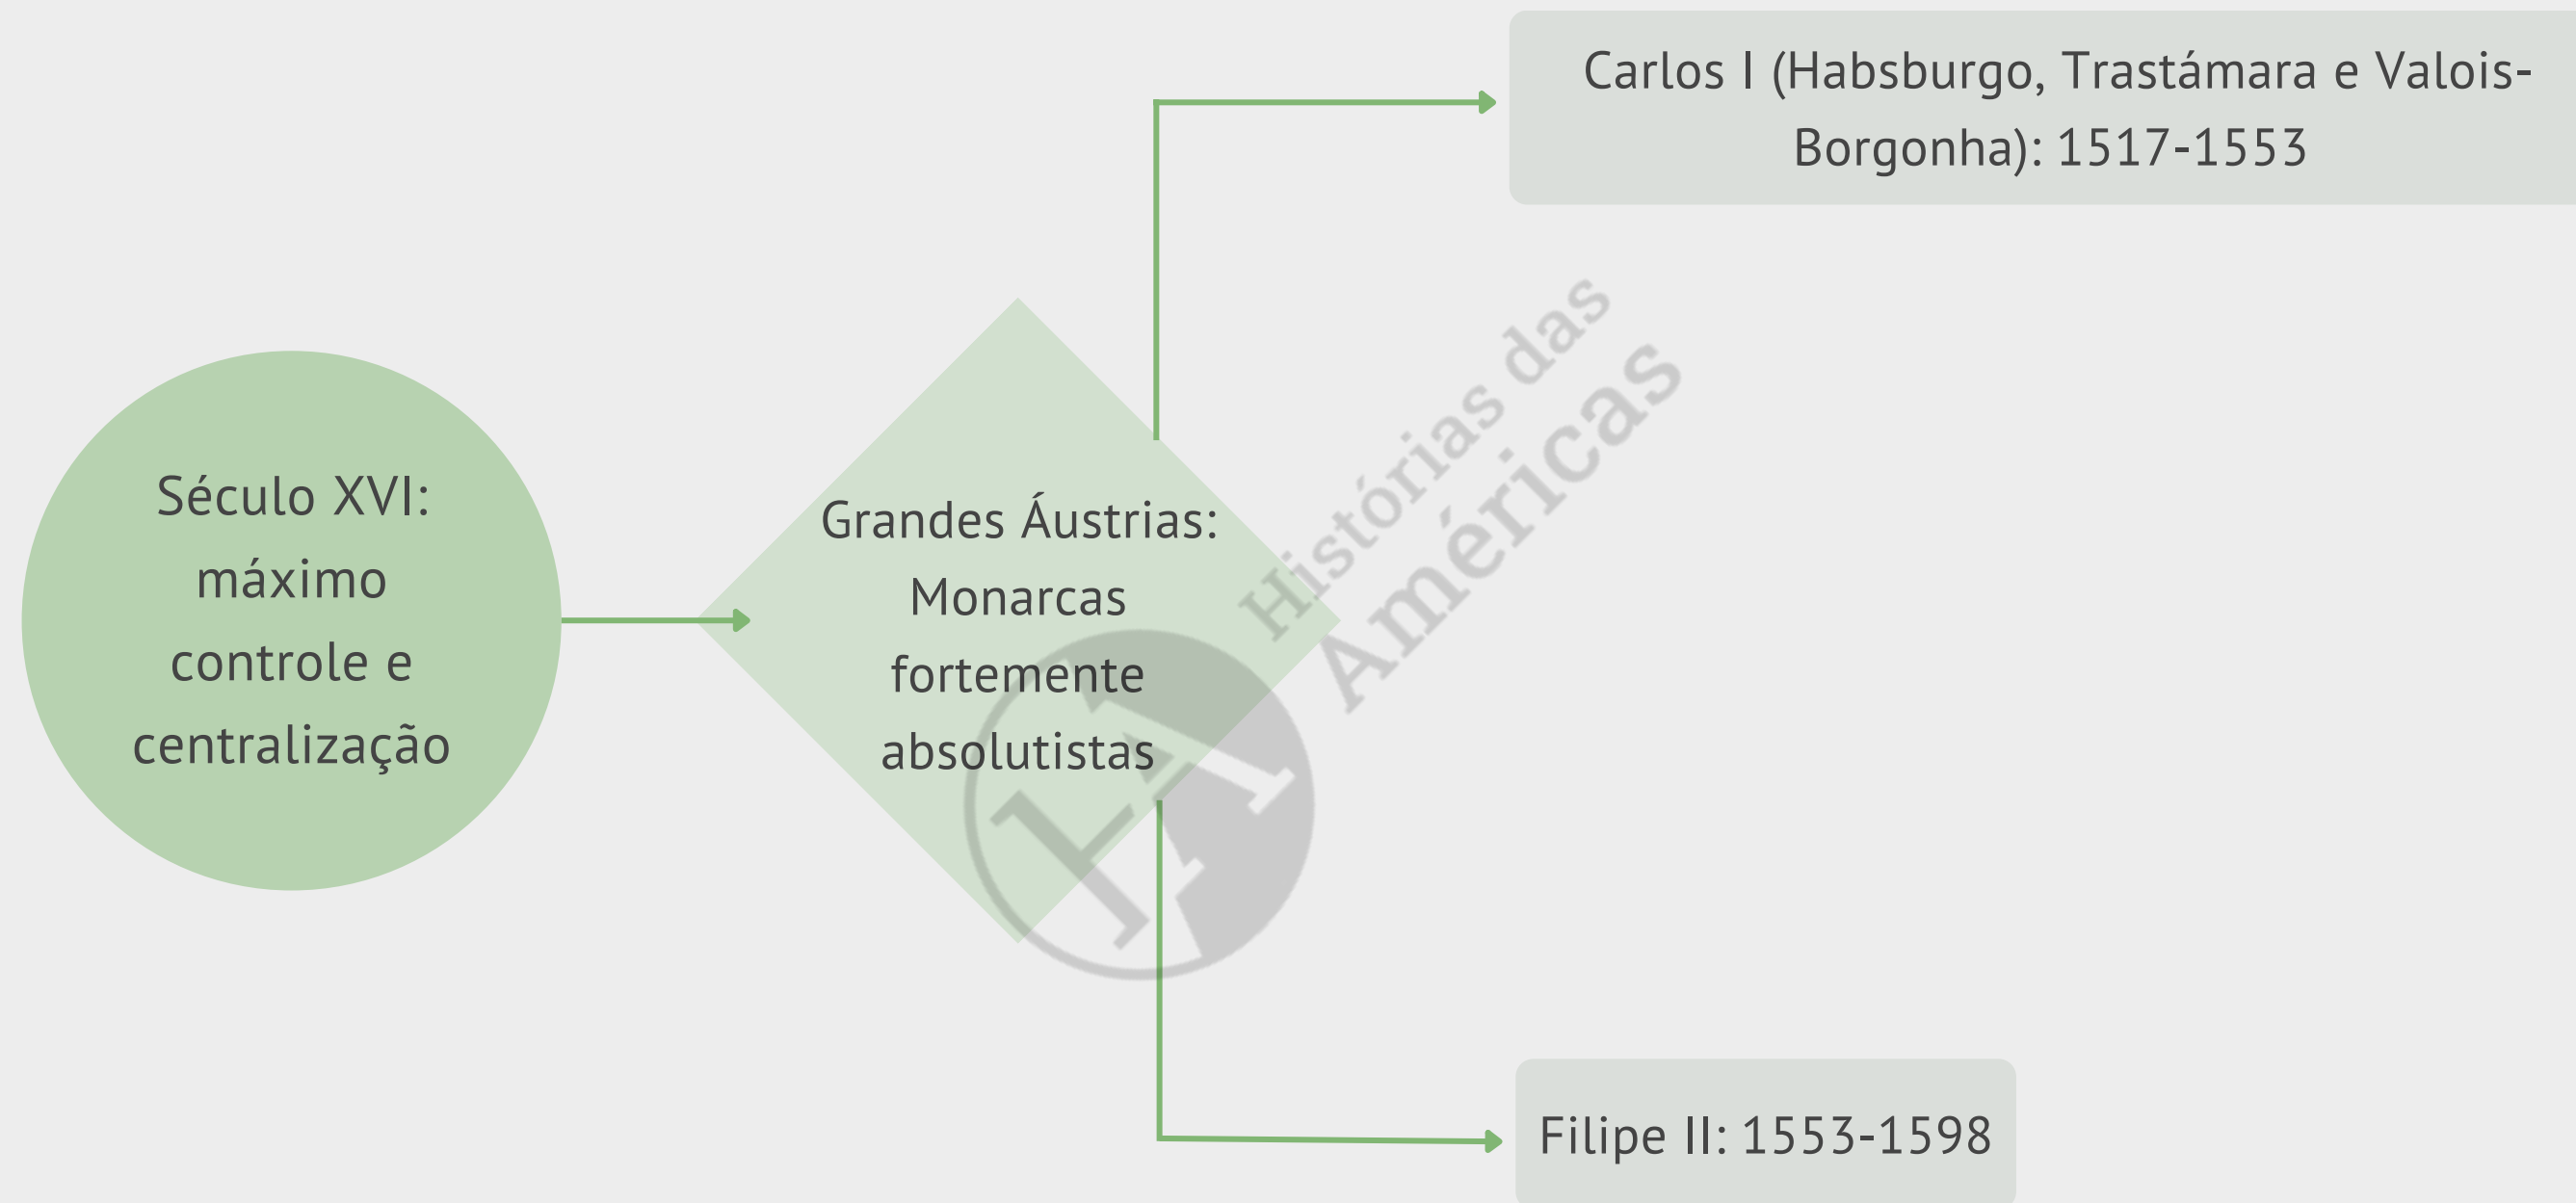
Século XVI: máximo controle e centralização

Grandes Áustrias: Monarcas fortemente absolutistas

Carlos I (Habsburgo, Trastámara e Valois-Borgonha): 1517-1553

Filipe II: 1553-1598

Histórias das Américas